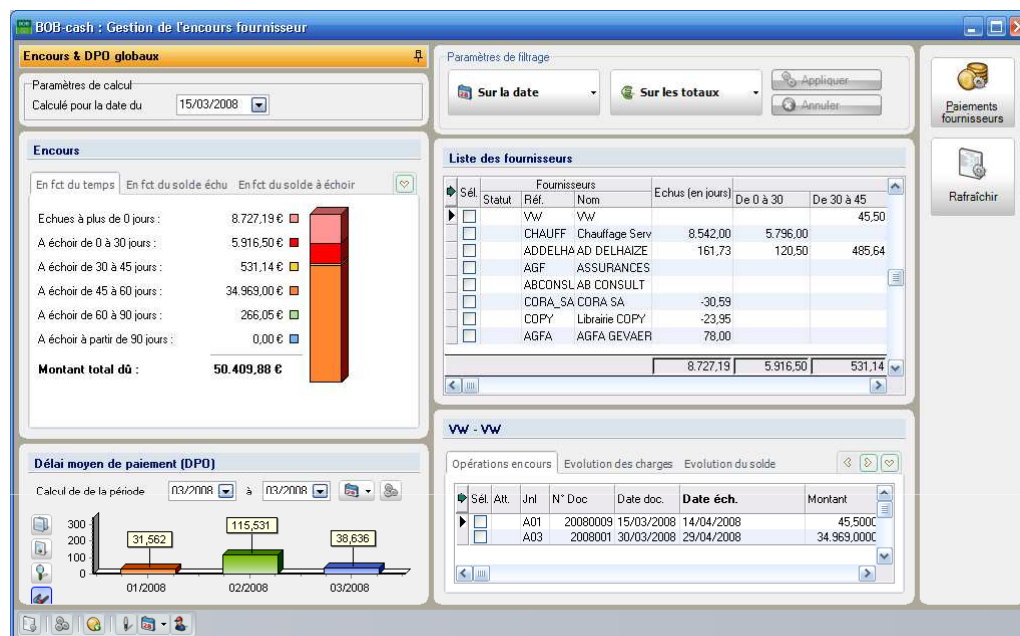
BOB-cash : Gestion de l'encours fournisseur

Encours & DPO globaux

Paramètres de calcul
Calculé pour la date du 15/03/2008

Paramètres de filtrage
Sur la date
Sur les totaux
Appliquer
Annuler

Paiements fournisseurs

Rafraîchir

Encours

En fct du temps | En fct du solde échu | En fct du solde à échoir

Echues à plus de 0 jours : 8.727,19 €
A échoir de 0 à 30 jours : 5.916,50 €
A échoir de 30 à 45 jours : 531,14 €
A échoir de 45 à 60 jours : 34.969,00 €
A échoir de 60 à 90 jours : 266,05 €
A échoir à partir de 90 jours : 0,00 €
Montant total dû : 50.409,88 €

Liste des fournisseurs

| Sél. | Statut | Réf. | Nom | Echus (en jours) | De 0 à 30 | De 30 à 45 |
|---|---|---|---|---|---|---|
| | | VW | VW | | | 45,50 |
| | | CHAUFF | Chauffage Serv | 8.542,00 | 5.796,00 | |
| | | ADDELHA | AD DELHAIZE | 161,73 | 120,50 | 485,64 |
| | | AGF | ASSURANCES | | | |
| | | ABCONSL | AB CONSULT | | | |
| | | CORA_SA | CORA SA | -30,59 | | |
| | | COPY | Librairie COPY | -23,95 | | |
| | | AGFA | AGFA GEVAER | 78,00 | | |
| | | | | 8.727,19 | 5.916,50 | 531,14 |

VW - VW

Opérations encours | Evolution des charges | Evolution du solde

| Sél. | Att. | Jnl | N° Doc | Date doc. | Date éch. | Montant |
|---|---|---|---|---|---|---|
| | | A01 | 20080009 | 15/03/2008 | 14/04/2008 | 45,5000 |
| | | A03 | 2008001 | 30/03/2008 | 29/04/2008 | 34.969,000 |

Délai moyen de paiement (DPO)

Calcul de de la période 03/2008 à 03/2008

300
200
100
0
31,562
115,531
38,636
01/2008
02/2008
03/2008